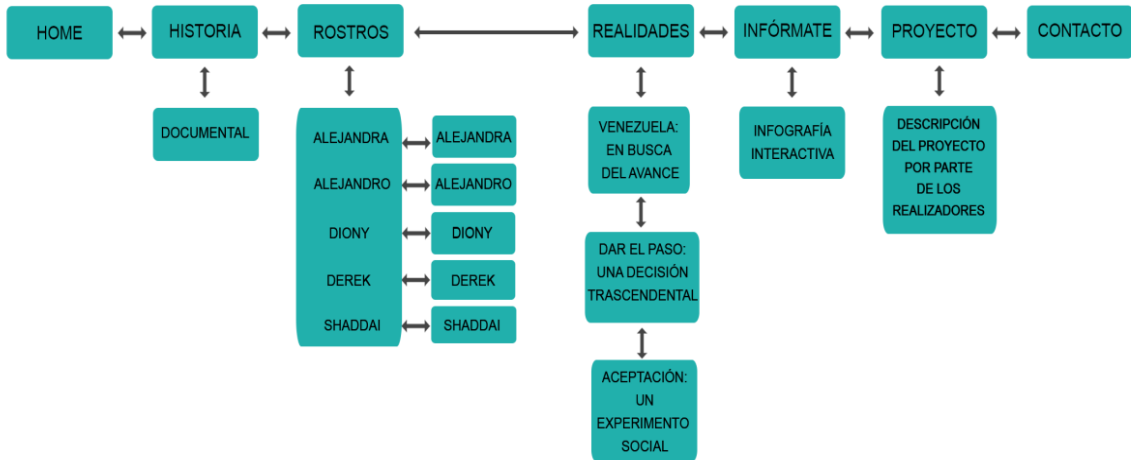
HOME

HISTORIA

ROSTROS

REALIDADES

INFÓRMATE

PROYECTO

CONTACTO

DOCUMENTAL

ALEJANDRA

ALEJANDRA

ALEJANDRO

ALEJANDRO

DIONY

DIONY

DEREK

DEREK

SHADDAI

SHADDAI

VENEZUELA: EN BUSCA DEL AVANCE

DAR EL PASO: UNA DECISIÓN TRASCENDENTAL

ACEPTACIÓN: UN EXPERIMENTO SOCIAL

INFOGRAFÍA INTERACTIVA

DESCRIPCIÓN DEL PROYECTO POR PARTE DE LOS REALIZADORES